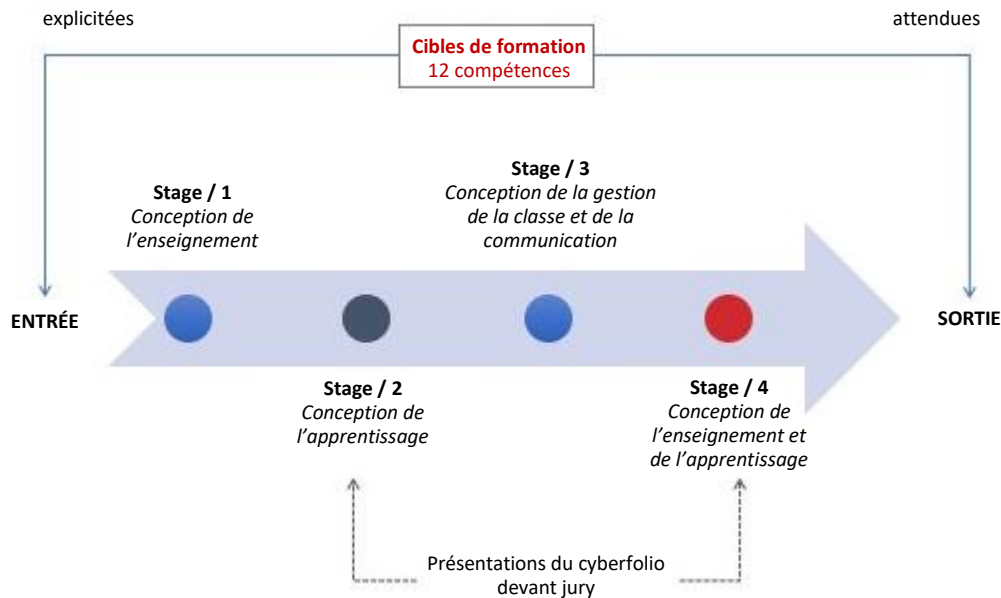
explicitées

attendues

Cibles de formation
12 compétences

Stage / 1
Conception de l'enseignement

Stage / 3
Conception de la gestion de la classe et de la communication

ENTRÉE

SORTIE

Stage / 2
Conception de l'apprentissage

Stage / 4
Conception de l'enseignement et de l'apprentissage

Présentations du cyberfolio devant jury